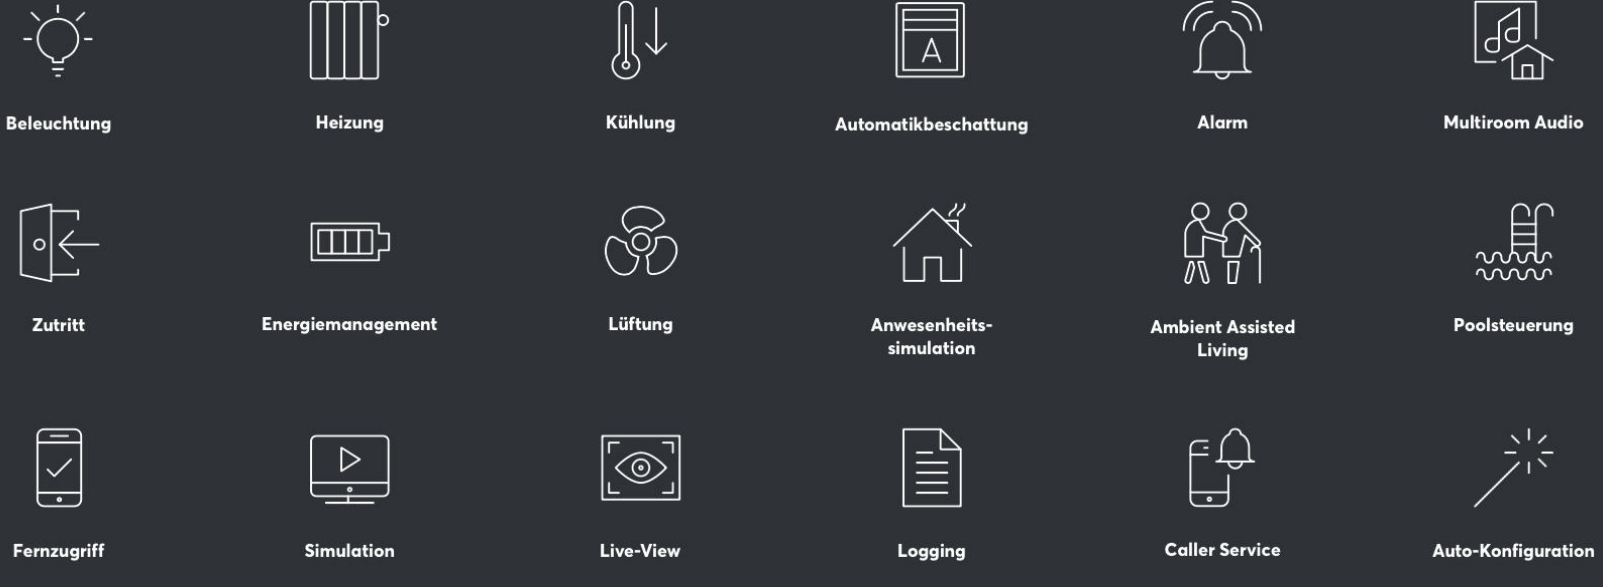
Beleuchtung

Heizung

Kühlung

Automatikbeschattung

Alarm

Multiroom Audio

Zutritt

Energiemanagement

Lüftung

Anwesenheitssimulation

Ambient Assisted Living

Poolsteuerung

Fernzugriff

Simulation

Live-View

Logging

Caller Service

Auto-Konfiguration